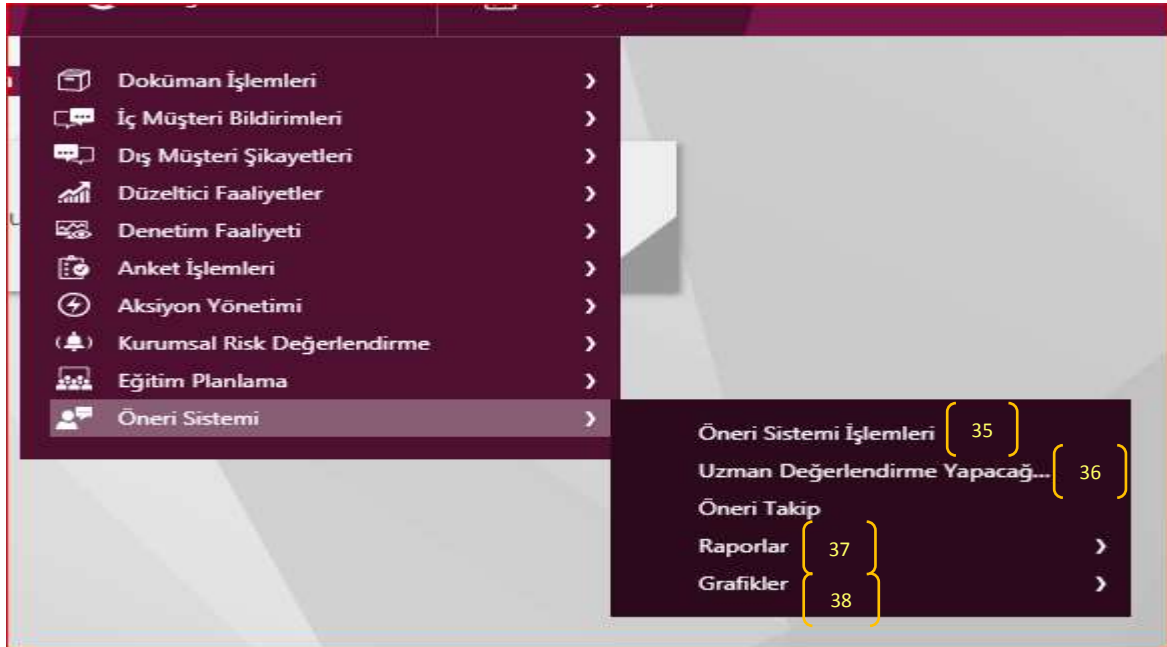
Doküman İşlemleri ›
İç Müşteri Bildirimleri ›
Dış Müşteri Şikayetleri ›
Düzeltici Faaliyetler ›
Denetim Faaliyeti ›
Anket İşlemleri ›
Aksiyon Yönetimi ›
Kurumsal Risk Değerlendirme ›
Eğitim Planlama ›
Öneri Sistemi ›

Öneri Sistemi İşlemleri 35
Uzman Değerlendirme Yapacağ... 36
Öneri Takip
Raporlar 37 ›
Grafikler 38 ›